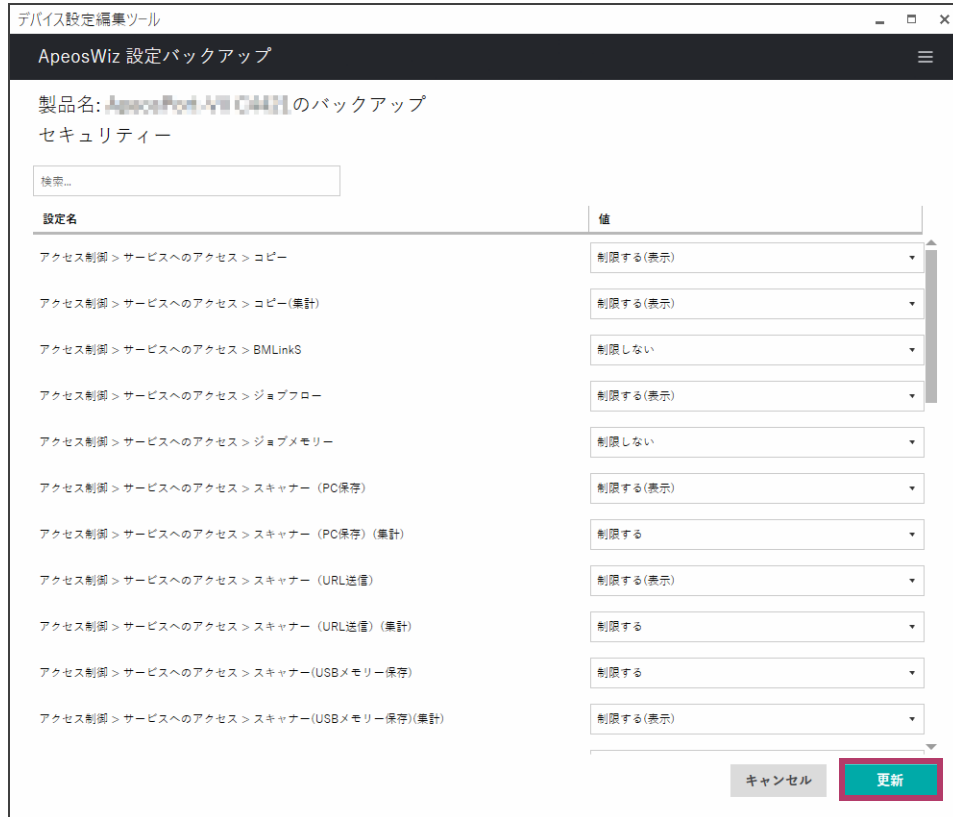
デバイス設定編集ツール

ApeosWiz 設定バックアップ

製品名: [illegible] のバックアップ
セキュリティー

検索...

| 設定名 | 値 |
|---|---|
| アクセス制御 > サービスへのアクセス > コピー | 制限する(表示) |
| アクセス制御 > サービスへのアクセス > コピー(集計) | 制限する(表示) |
| アクセス制御 > サービスへのアクセス > BMLinkS | 制限しない |
| アクセス制御 > サービスへのアクセス > ジョブフロー | 制限する(表示) |
| アクセス制御 > サービスへのアクセス > ジョブメモリー | 制限しない |
| アクセス制御 > サービスへのアクセス > スキャナー（PC保存） | 制限する(表示) |
| アクセス制御 > サービスへのアクセス > スキャナー（PC保存）（集計） | 制限する |
| アクセス制御 > サービスへのアクセス > スキャナー（URL送信） | 制限する(表示) |
| アクセス制御 > サービスへのアクセス > スキャナー（URL送信）（集計） | 制限する |
| アクセス制御 > サービスへのアクセス > スキャナー(USBメモリー保存) | 制限する |
| アクセス制御 > サービスへのアクセス > スキャナー(USBメモリー保存)(集計) | 制限する(表示) |

キャンセル
更新